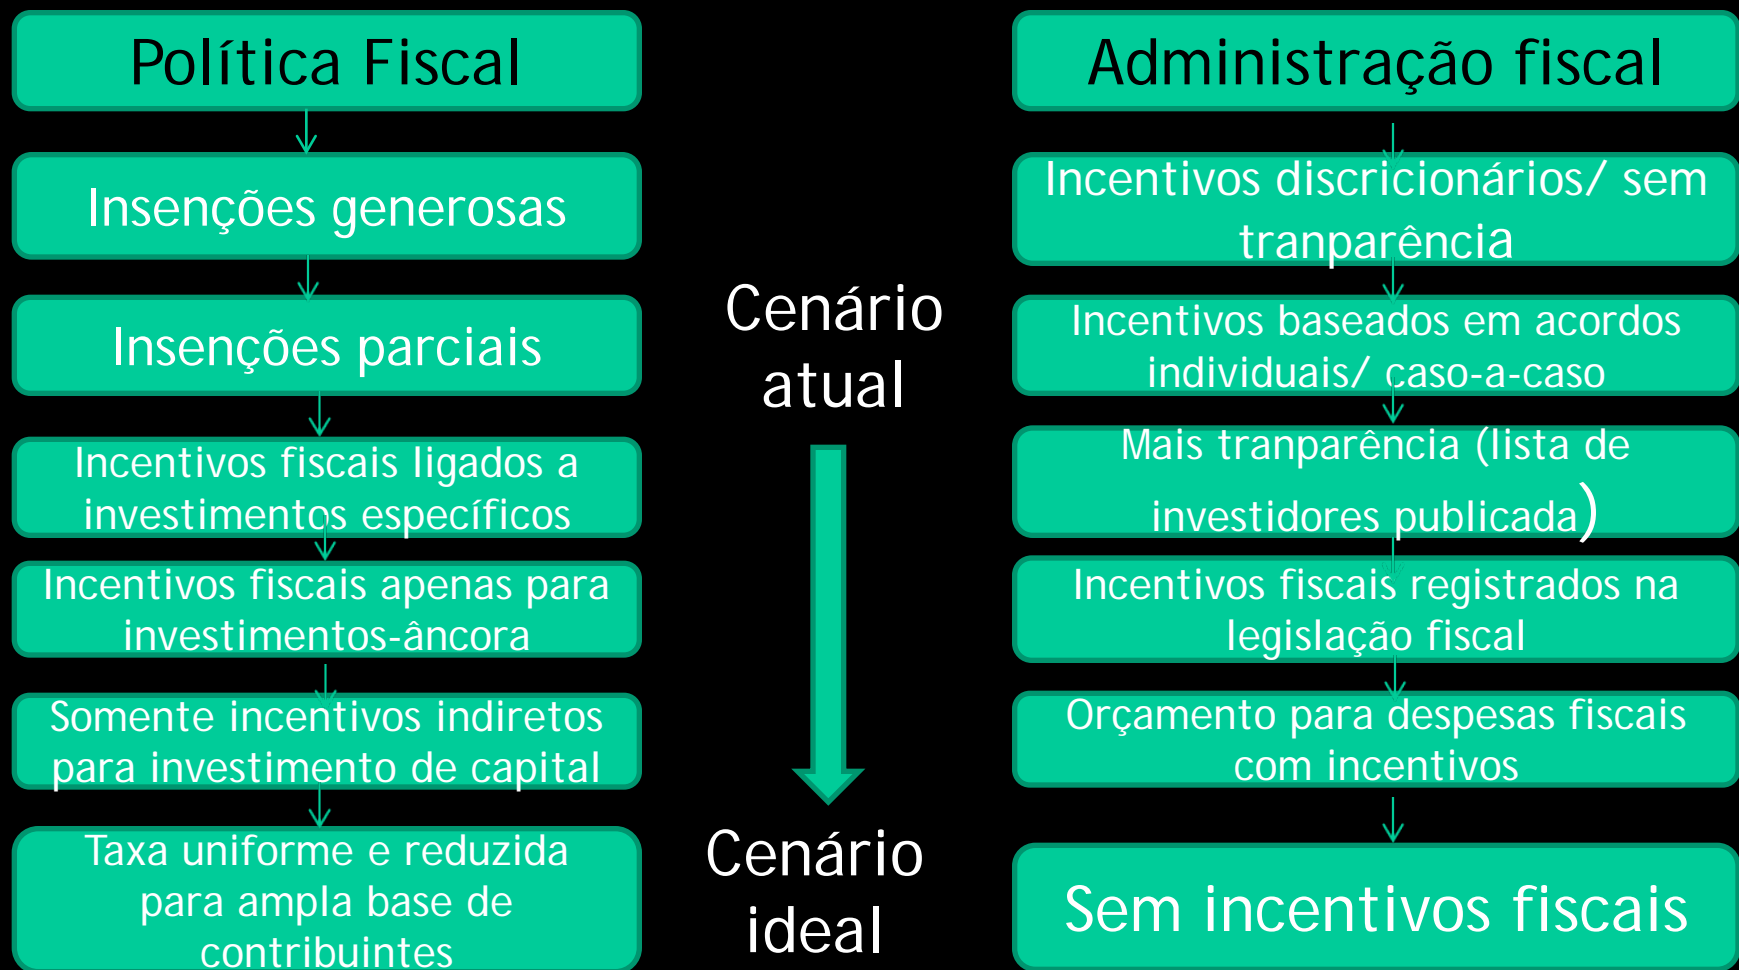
Política Fiscal

Insenções generosas

Insenções parciais

Incentivos fiscais ligados a investimentos específicos

Incentivos fiscais apenas para investimentos-âncora

Somente incentivos indiretos para investimento de capital

Taxa uniforme e reduzida para ampla base de contribuintes

Cenário atual

Cenário ideal

Administração fiscal

Incentivos discricionários/ sem tranparência

Incentivos baseados em acordos individuais/ caso-a-caso

Mais tranparência (lista de investidores publicada)

Incentivos fiscais registrados na legislação fiscal

Orçamento para despesas fiscais com incentivos

Sem incentivos fiscais